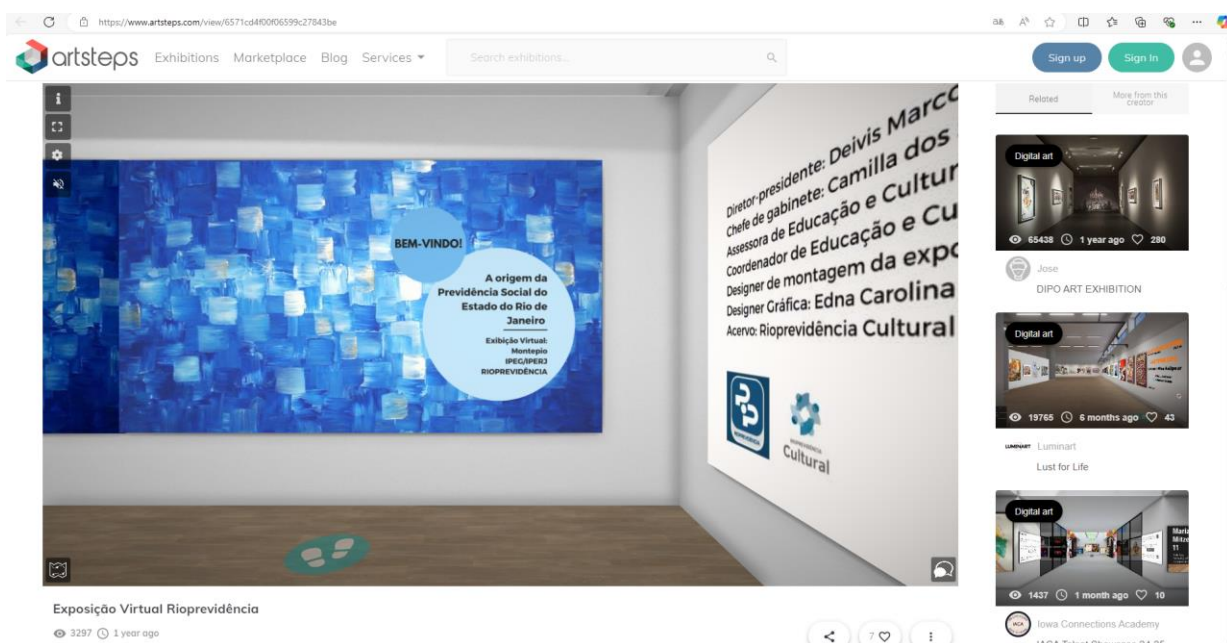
https://www.artsteps.com/view/6571cd4f00f06599c27843be

artsteps Exhibitions Marketplace Blog Services

Search exhibitions...

Sign up Sign In

BEM-VINDO!

A origem da Previdência Social do Estado do Rio de Janeiro

Exibição Virtual: Montepio IPEG/IPERJ RIOPREVIDÊNCIA

Diretor-presidente: Deivis Marco
Chefe de gabinete: Camilla dos
Assessora de Educação e Cultur
Coordenador de Educação e Cu
Designer de montagem da expo
Designer Gráfica: Edna Carolina
Acervo: Rioprevidência Cultural

Cultural

Exposição Virtual Rioprevidência

3297 1 year ago

7

Related

More from this creator

Digital art

65438 1 year ago 280

Jose

DIPO ART EXHIBITION

Digital art

19765 6 months ago 43

Luminart

Lust for Life

Digital art

1437 1 month ago 10

Iowa Connections Academy

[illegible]